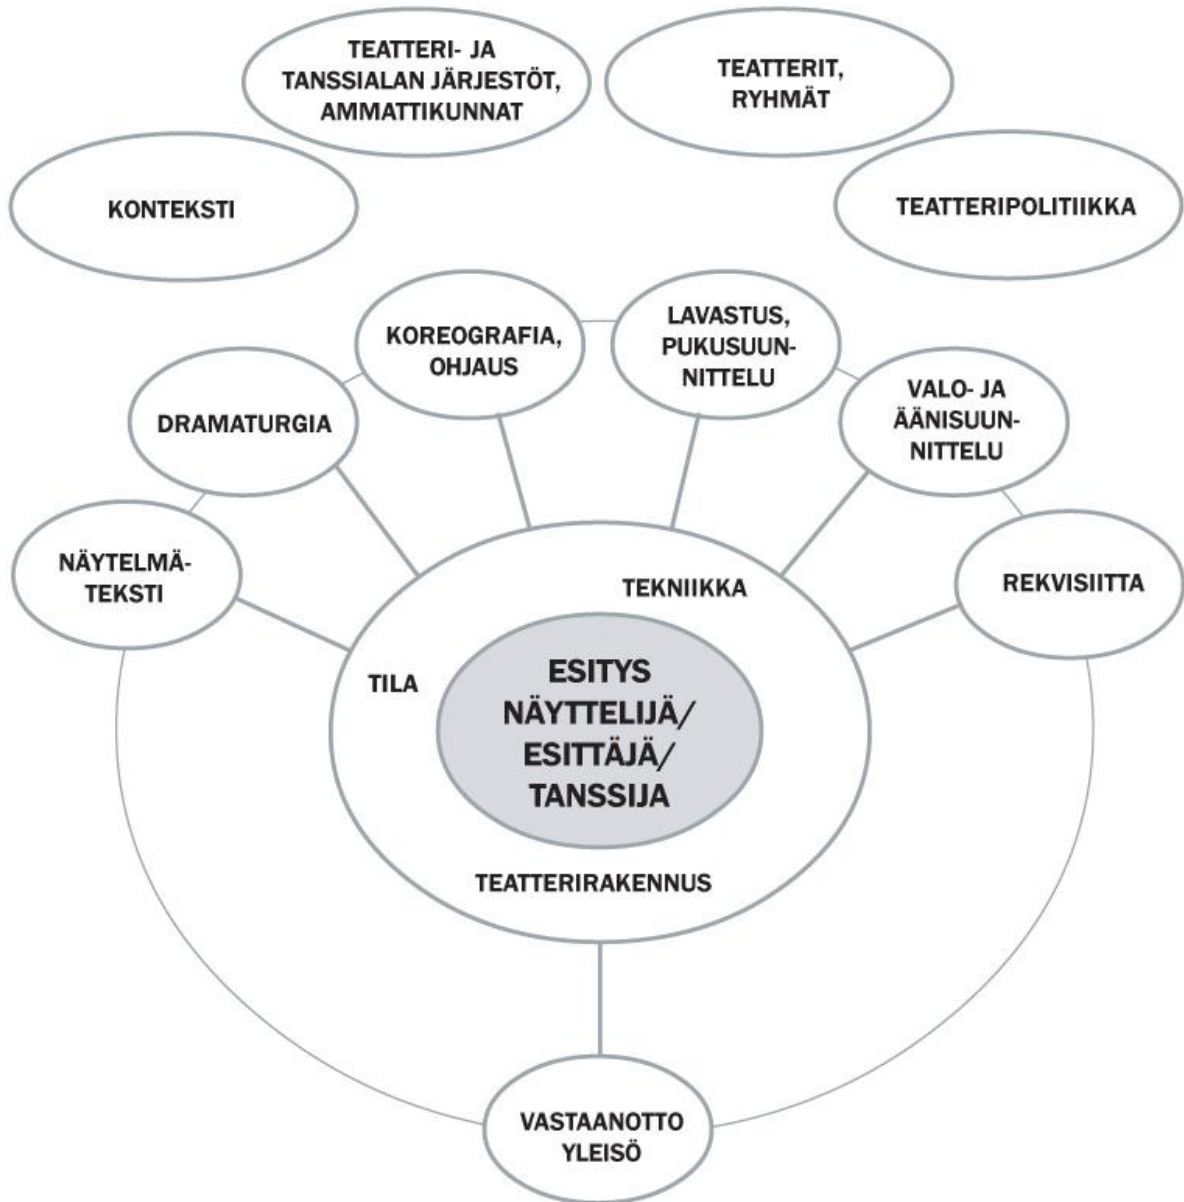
TEATTERI- JA TANSSIALAN JÄRJESTÖT, AMMATTIKUNNAT

TEATTERIT, RYHMÄT

KONTEKSTI

TEATTERIPOLITIIKKA

KOREOGRAFIA, OHJAUS

LAVASTUS, PUKUSUUNNITTELU

DRAMATURGIA

VALO- JA ÄÄNISUUNNITTELU

NÄYTELMÄTEKSTI

TEKNIIKKA

REKVISIITTA

TILA

ESITYS NÄYTTELIJÄ/ ESITTÄJÄ/ TANSSIJA

TEATTERIRAKENNUS

VASTAANOTTO YLEISÖ